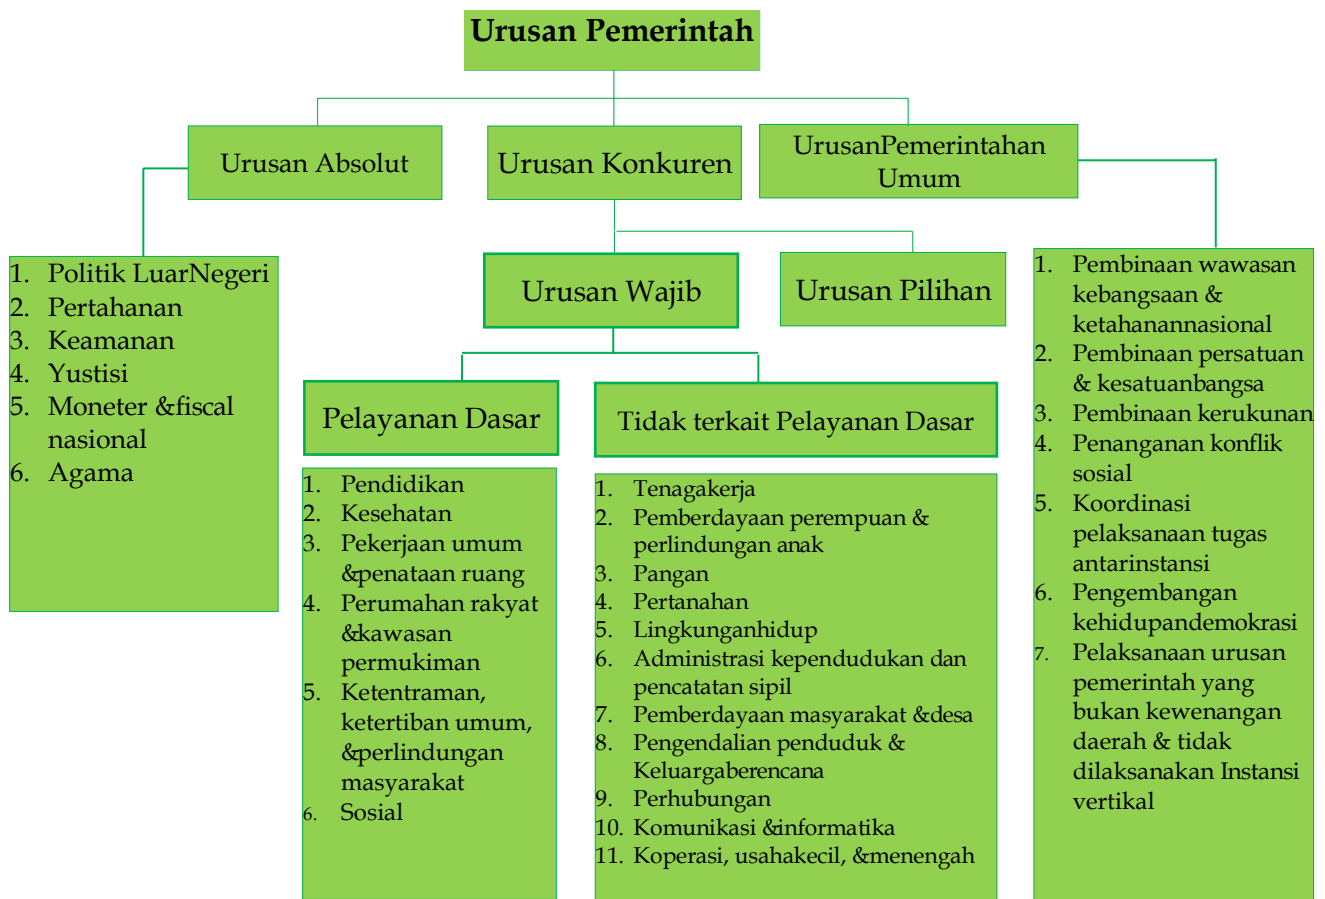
Urusan Pemerintah

Urusan Absolut

Urusan Konkuren

UrusanPemerintahan Umum

1. Politik LuarNegeri
2. Pertahanan
3. Keamanan
4. Yustisi
5. Moneter &fiscal nasional
6. Agama

Urusan Wajib

Urusan Pilihan

1. Pembinaan wawasan kebangsaan & ketahanannasional
2. Pembinaan persatuan & kesatuanbangsa
3. Pembinaan kerukunan
4. Penanganan konflik sosial
5. Koordinasi pelaksanaan tugas antarinstansi
6. Pengembangan kehidupandemokrasi
7. Pelaksanaan urusan pemerintah yang bukan kewenangan daerah & tidak dilaksanakan Instansi vertikal

Pelayanan Dasar

Tidak terkait Pelayanan Dasar

1. Pendidikan
2. Kesehatan
3. Pekerjaan umum &penataan ruang
4. Perumahan rakyat &kawasan permukiman
5. Ketentraman, ketertiban umum, &perlindungan masyarakat
6. Sosial

1. Tenagakerja
2. Pemberdayaan perempuan & perlindungan anak
3. Pangan
4. Pertanahan
5. Lingkunganhidup
6. Administrasi kependudukan dan pencatatan sipil
7. Pemberdayaan masyarakat &desa
8. Pengendalian penduduk & Keluargaberencana
9. Perhubungan
10. Komunikasi &informatika
11. Koperasi, usahakecil, &menengah